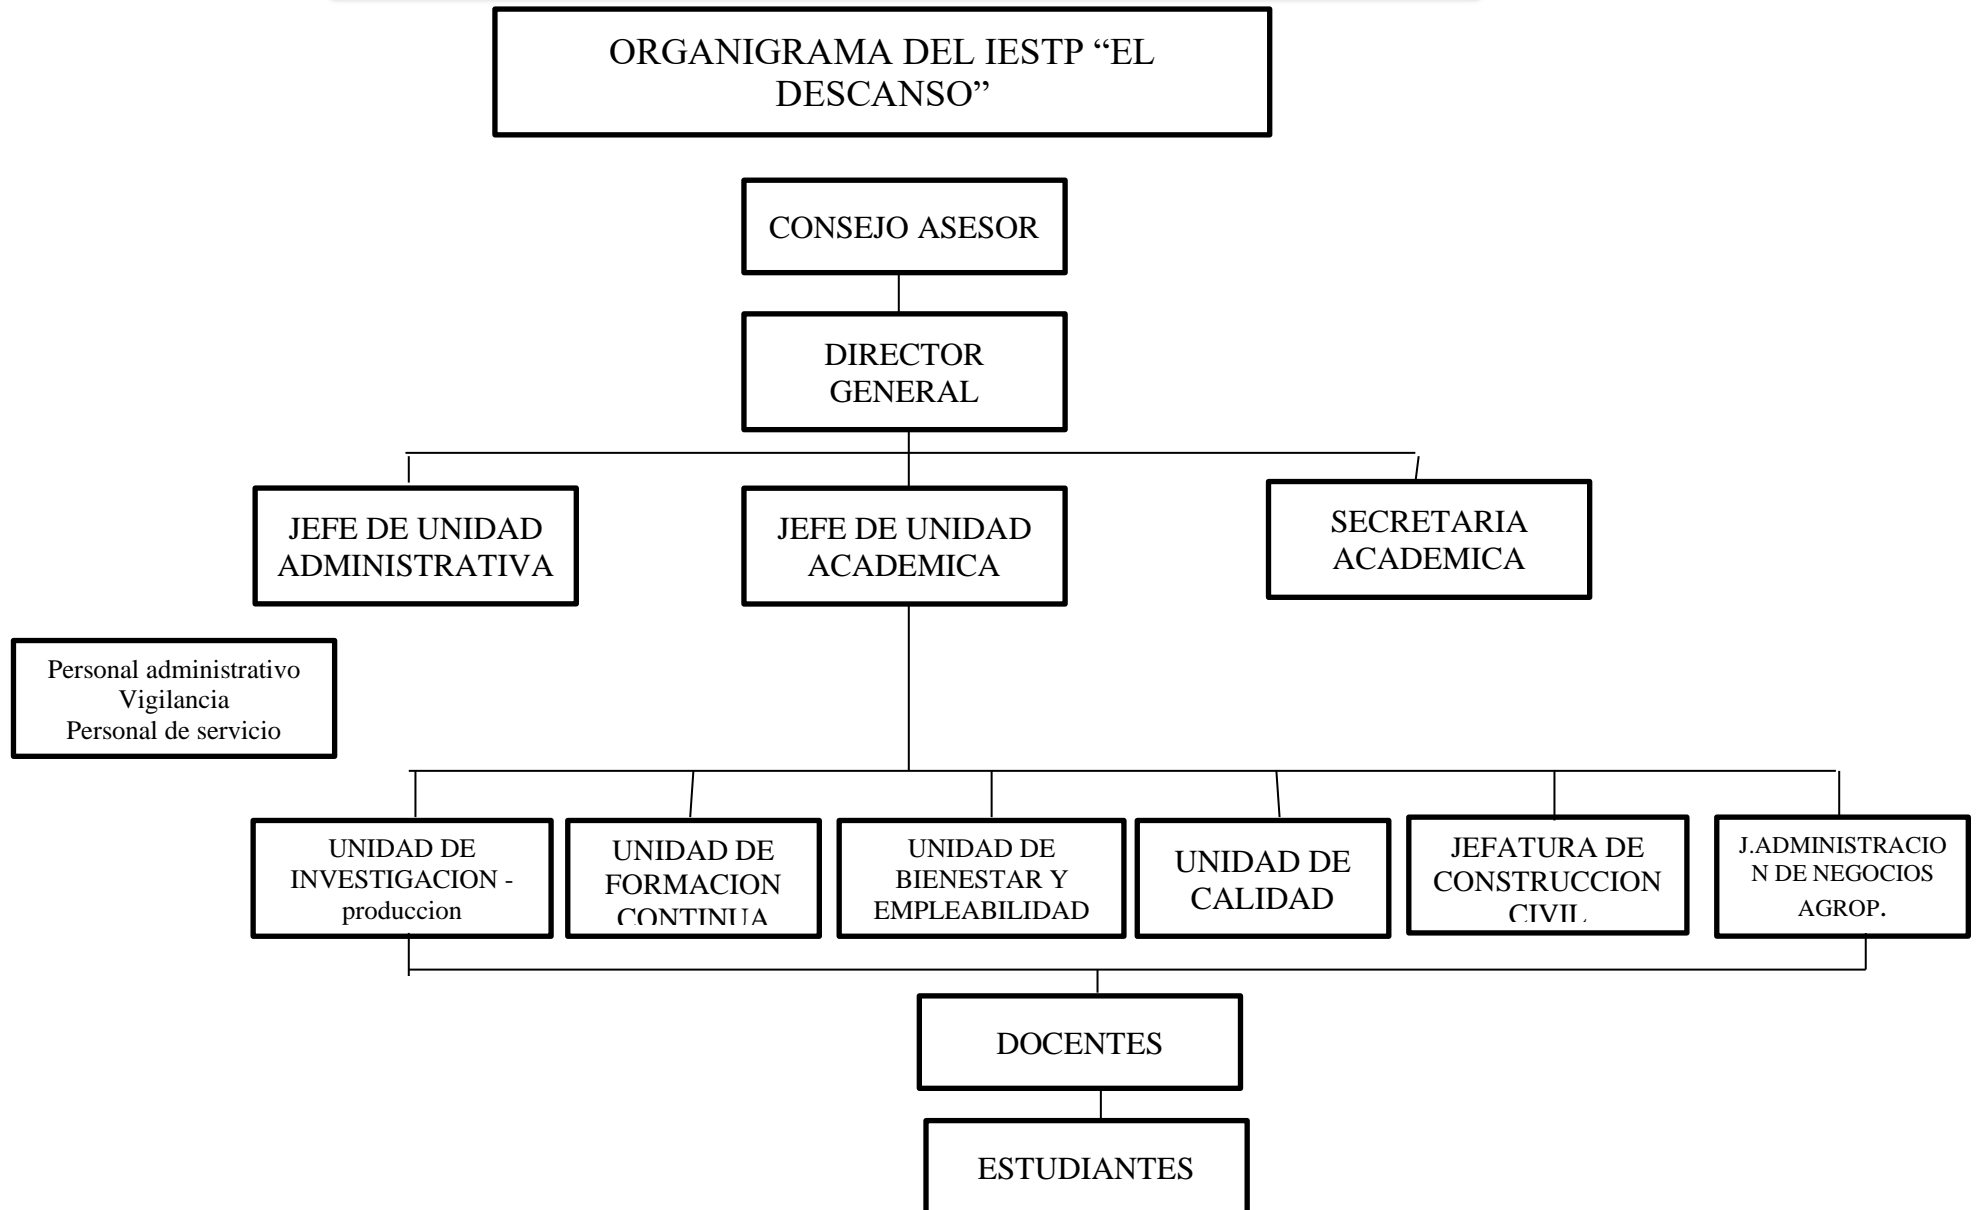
ORGANIGRAMA DEL IESTP “EL DESCANSO”

CONSEJO ASESOR

DIRECTOR GENERAL

JEFE DE UNIDAD ADMINISTRATIVA

JEFE DE UNIDAD ACADEMICA

SECRETARIA ACADEMICA

Personal administrativo
Vigilancia
Personal de servicio

UNIDAD DE INVESTIGACION - produccion

UNIDAD DE FORMACION CONTINUA

UNIDAD DE BIENESTAR Y EMPLEABILIDAD

UNIDAD DE CALIDAD

JEFATURA DE CONSTRUCCION CIVIL

J.ADMINISTRACION DE NEGOCIOS AGROP.

DOCENTES

ESTUDIANTES